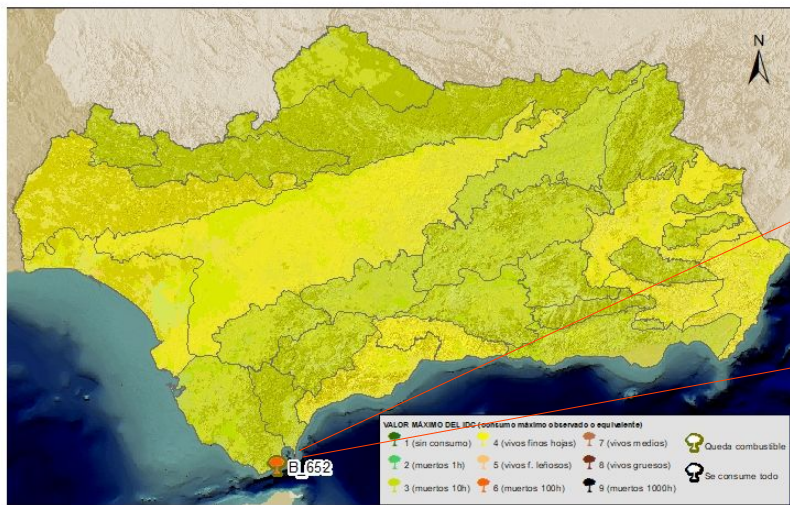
N

B_652

VALOR MÁXIMO DEL IDC (consumo máximo observado o equivalente)

1 (sin consumo)
2 (muertos 1h)
3 (muertos 10h)
4 (vivos finos hojas)
5 (vivos f. leñosos)
6 (muertos 100h)
7 (vivos medios)
8 (vivos gruesos)
9 (muertos 1000h)
Queda combustible
Se consume todo